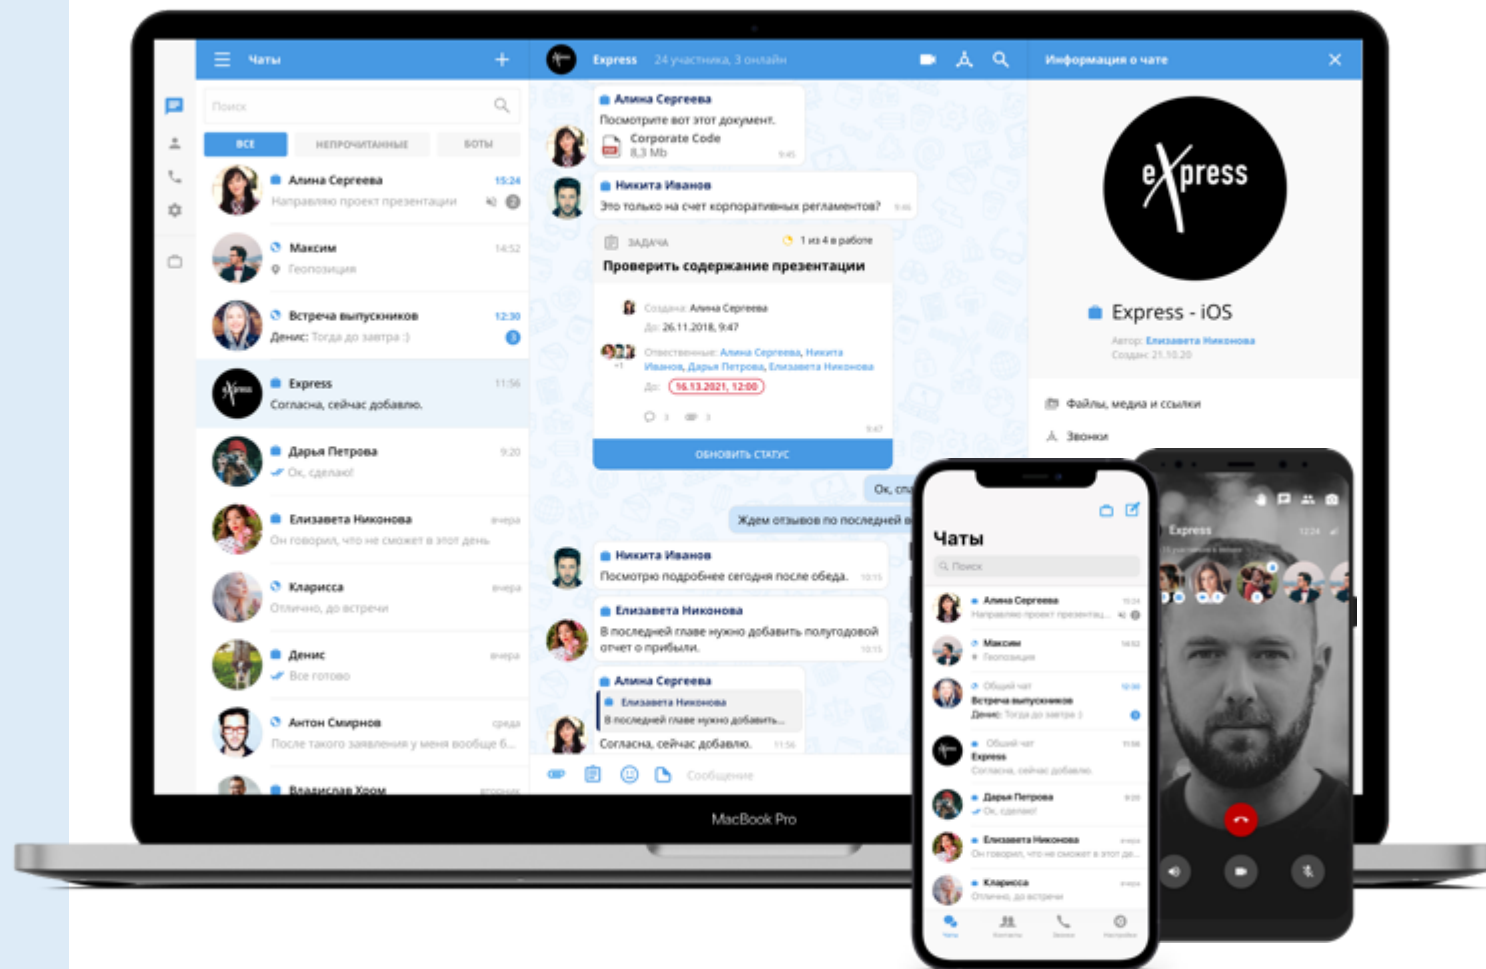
Чаты

Поиск

ВСЕ НЕПРОЧИТАННЫЕ БОТЫ

Алина Сергеева 15:24
Направляю проект презентации

Максим 14:52
Геопозиция

Встреча выпускников 12:30
Денис: Тогда до завтра :)

Express 11:56
Согласна, сейчас добавлю.

Дарья Петрова 9:20
Ок, сделаю!

Елизавета Никонова вчера
Он говорил, что не сможет в этот день

Кларисса вчера
Отлично, до встречи

Денис вчера
Все готово

Антон Смирнов среда
После такого заявления у меня вообще б...

Владислав Хром вторник

Express 24 участника, 3 онлайн

Алина Сергеева
Посмотрите вот этот документ.
Corporate Code
8,3 Mb 9:45

Никита Иванов
Это только на счет корпоративных регламентов? 9:46

ЗАДАЧА 1 из 4 в работе
Проверить содержание презентации
Создана: Алина Сергеева
До: 26.11.2018, 9:47
Ответственные: Алина Сергеева, Никита Иванов, Дарья Петрова, Елизавета Никонова
До: 16.13.2021, 12:00
3 3
9:47
ОБНОВИТЬ СТАТУС

Ок, сп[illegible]

Ждем отзывов по последней в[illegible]

Никита Иванов
Посмотрю подробнее сегодня после обеда. 10:15

Елизавета Никонова
В последней главе нужно добавить полугодовой отчет о прибыли. 10:15

Алина Сергеева
Елизавета Никонова
В последней главе нужно добавить...
Согласна, сейчас добавлю. 11:56

Сообщение

Информация о чате

express

Express - iOS
Автор: Елизавета Никонова
Создан: 21.10.20

Файлы, медиа и ссылки
Звонки

MacBook Pro

Чаты
Поиск
Алина Сергеева 15:24
Направляю проект презентац...
Максим 14:52
Геопозиция
Общий чат 12:30
Встреча выпускников
Денис: Тогда до завтра :)
Общий чат 11:56
Express
Согласна, сейчас добавлю.
Дарья Петрова 9:20
Ок, сделаю!
Елизавета Никонова вчера
Он говорил, что не сможет в этот де...
Кларисса вчера
Отлично, до встречи
Чаты Контакты Звонки Настройки

Express
12:24